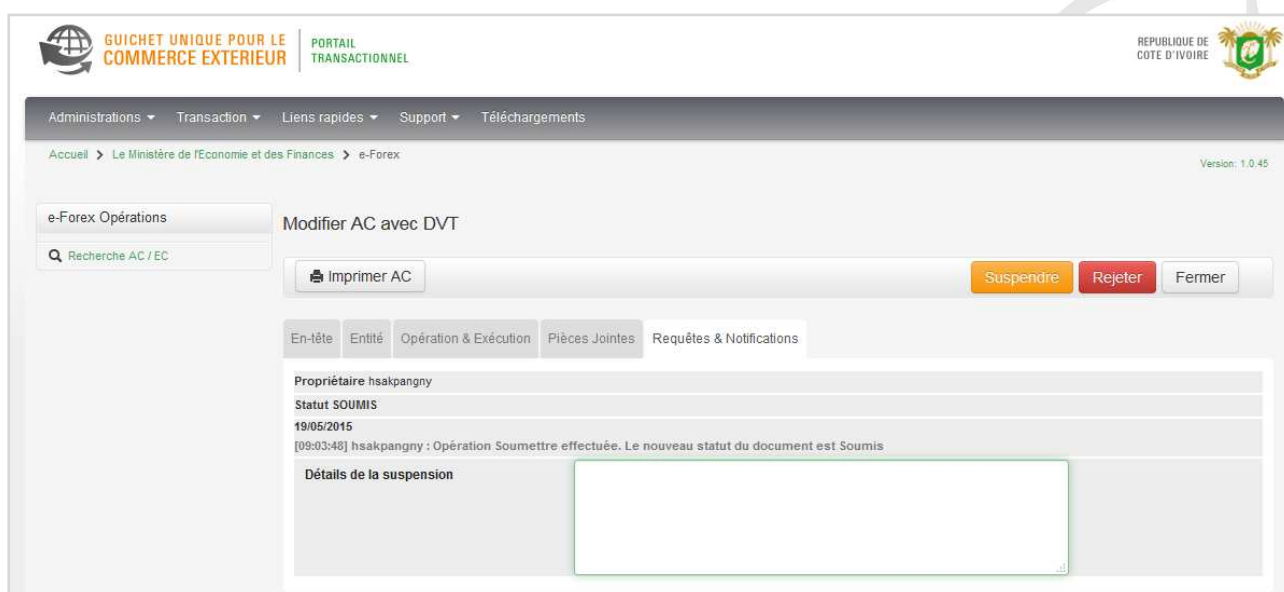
GUICHET UNIQUE POUR LE COMMERCE EXTERIEUR

PORTAIL TRANSACTIONNEL

REPUBLIQUE DE COTE D'IVOIRE

Administrations ▾ Transaction ▾ Liens rapides ▾ Support ▾ Téléchargements

Accueil > Le Ministère de l'Economie et des Finances > e-Forex

Version: 1.0.45

e-Forex Opérations

Recherche AC / EC

Modifier AC avec DVT

Imprimer AC

Suspendre Rejeter Fermer

En-tête Entité Opération & Exécution Pièces Jointes Requêtes & Notifications

Propriétaire hsakpangny

Statut SOUMIS

19/05/2015

[09:03:48] hsakpangny : Opération Soumettre effectuée. Le nouveau statut du document est Soumis

Détails de la suspension